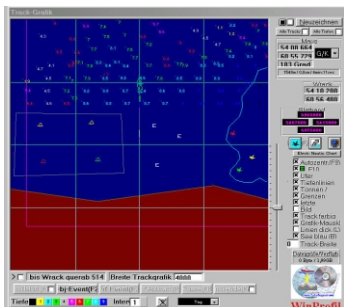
Track-Grafik

Neuzeichnen

Alle Tracks

Alle Farben

54 08 684

68 46 779

181 Grad

Wrack

54 18 700

08 46 480

Autozentr.IFN

Lilac

Tiefenlinien

Tonnen

Grenzen

Wrack

Track farbig

Grafik-Mausklick

Linien dick

Track Breite

bis Wrack querab 514

Breite Trackgrafik 4000

Tiefe

Inter 1

WinProfi